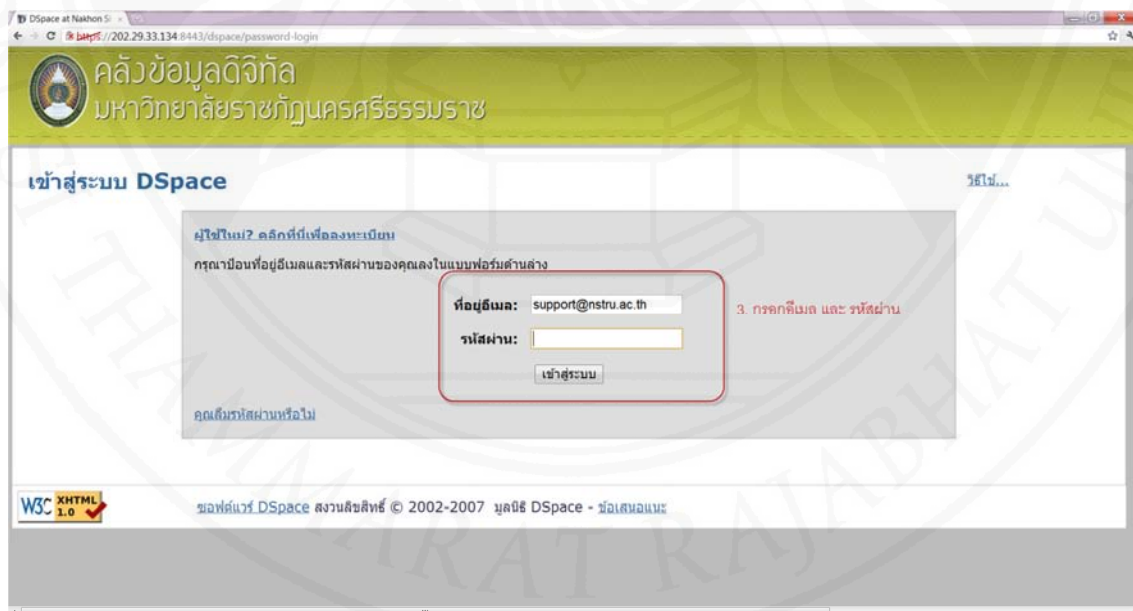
DSpace at Nakhon Si

https://202.29.33.134:8443/dspace/password-login

คลังข้อมูลดิจิทัล
มหาวิทยาลัยราชภัฏนครศรีธรรมราช

เข้าสู่ระบบ DSpace

วิธีใช้...

ผู้ใช้ใหม่? คลิกที่นี่เพื่อลงทะเบียน

กรุณาป้อนที่อยู่อีเมลและรหัสผ่านของคุณลงในแบบฟอร์มด้านล่าง

ที่อยู่อีเมล: support@nstru.ac.th

รหัสผ่าน:

เข้าสู่ระบบ

3. กรอกอีเมล และ รหัสผ่าน

คุณลืมรหัสผ่านหรือไม่

W3C XHTML 1.0

ซอฟต์แวร์ DSpace สงวนลิขสิทธิ์ © 2002-2007 มูลนิธิ DSpace - ข้อเสนอแนะ